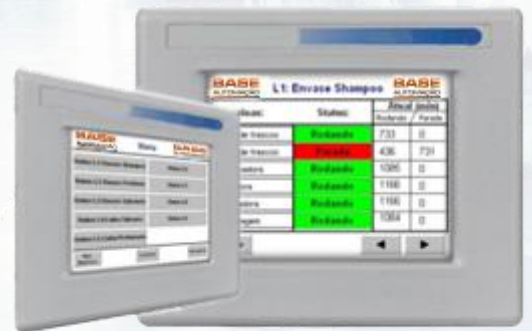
BASE AUTOMAÇÃO L1: Envase Shampoo BASE AUTOMAÇÃO

| ...uinas: | Status: | Atual (min) | |
|---|---|---|---|
| | | Rodando | Parado |
| ...de frascos | Rodando | 733 | 0 |
| ...de frascos | Parado | 436 | 731 |
| ...oadora | Rodando | 1095 | 0 |
| ...ora | Rodando | 1166 | 0 |
| ...adora | Rodando | 1166 | 0 |
| ...agem | Rodando | 1084 | 0 |

BASE AUTOMAÇÃO Menu BASE AUTOMAÇÃO